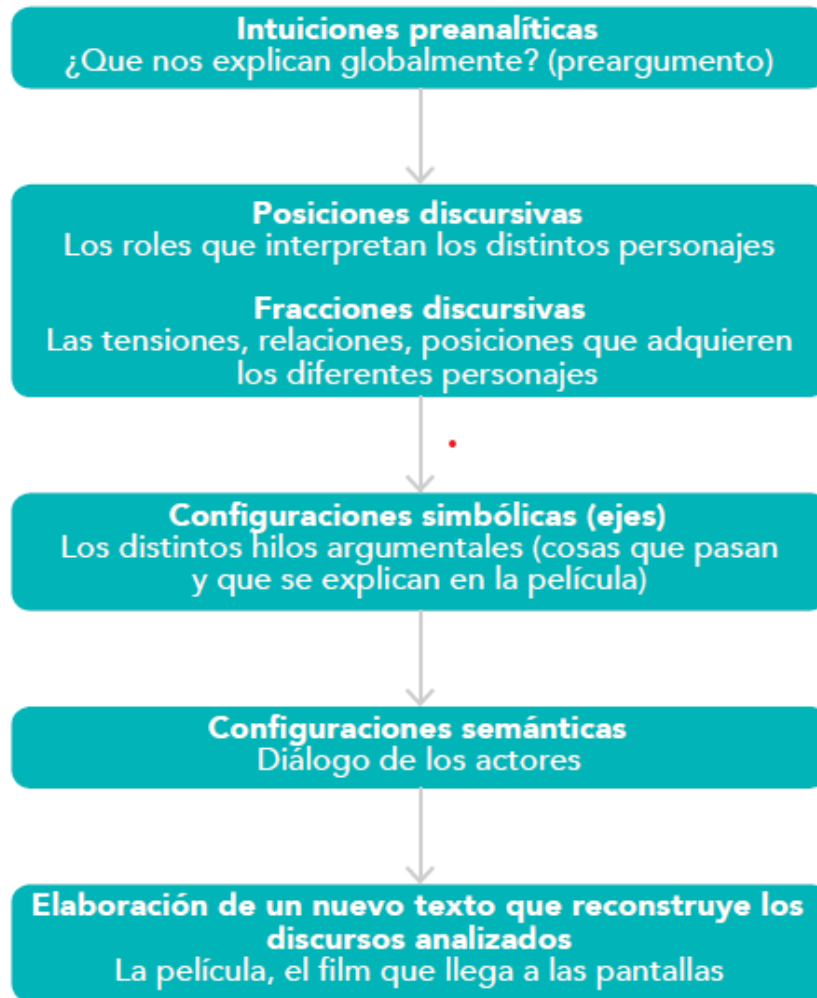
Intuiciones preanalíticas
¿Que nos explican globalmente? (preargumento)

Posiciones discursivas
Los roles que interpretan los distintos personajes

Fracciones discursivas
Las tensiones, relaciones, posiciones que adquieren los diferentes personajes

Configuraciones simbólicas (ejes)
Los distintos hilos argumentales (cosas que pasan y que se explican en la película)

Configuraciones semánticas
Diálogo de los actores

Elaboración de un nuevo texto que reconstruye los discursos analizados
La película, el film que llega a las pantallas